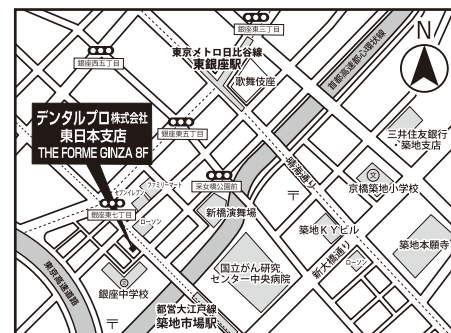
銀座東三丁目

銀座西五丁目

東京メトロ日比谷線
東銀座駅

歌舞伎座

首都高速都心環状線

N

デンタルプロ株式会社
東日本支店
THE FORME GINZA 8F

銀座東五丁目

三井住友銀行
築地支店

晴海通り

セブンイレブン

ファミリーマート

采女橋公園前

京橋築地小学校

銀座東七丁目

ローソン

新橋演舞場

築地KYビル

築地本願寺

ローソン

新大橋通り

東京高速道路

国立がん研究
センター中央病院

銀座中学校

都営大江戸線
築地市場駅